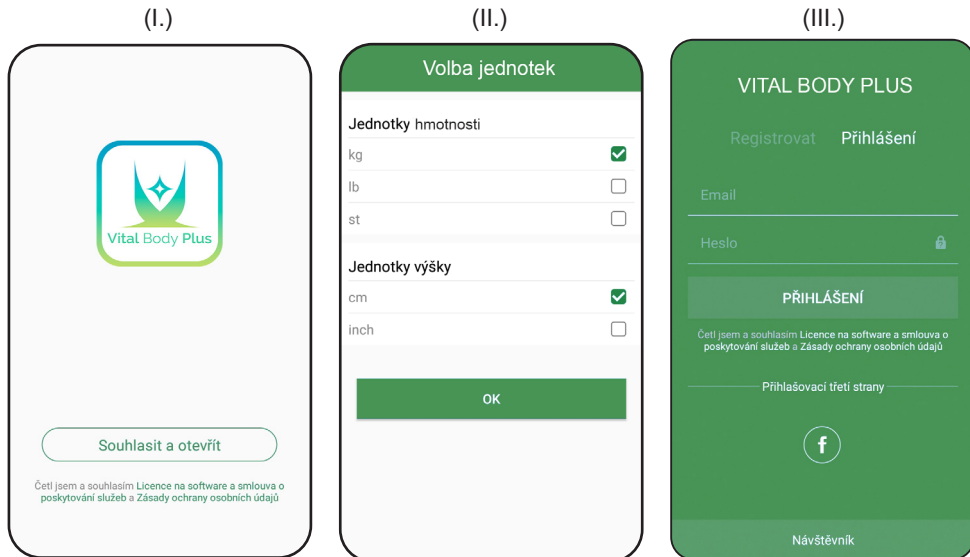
(I.)

Vital Body Plus

Souhlasit a otevřít

Četl jsem a souhlasím Licence na software a smlouva o poskytování služeb a Zásady ochrany osobních údajů

(II.)

Volba jednotek

Jednotky hmotnosti

kg

lb

st

Jednotky výšky

cm

inch

OK

(III.)

VITAL BODY PLUS

Registrovat Přihlášení

Email

Heslo

PŘIHLÁŠENÍ

Četl jsem a souhlasím Licence na software a smlouva o poskytování služeb a Zásady ochrany osobních údajů

Přihlašovací třetí strany

f

Návštěvník